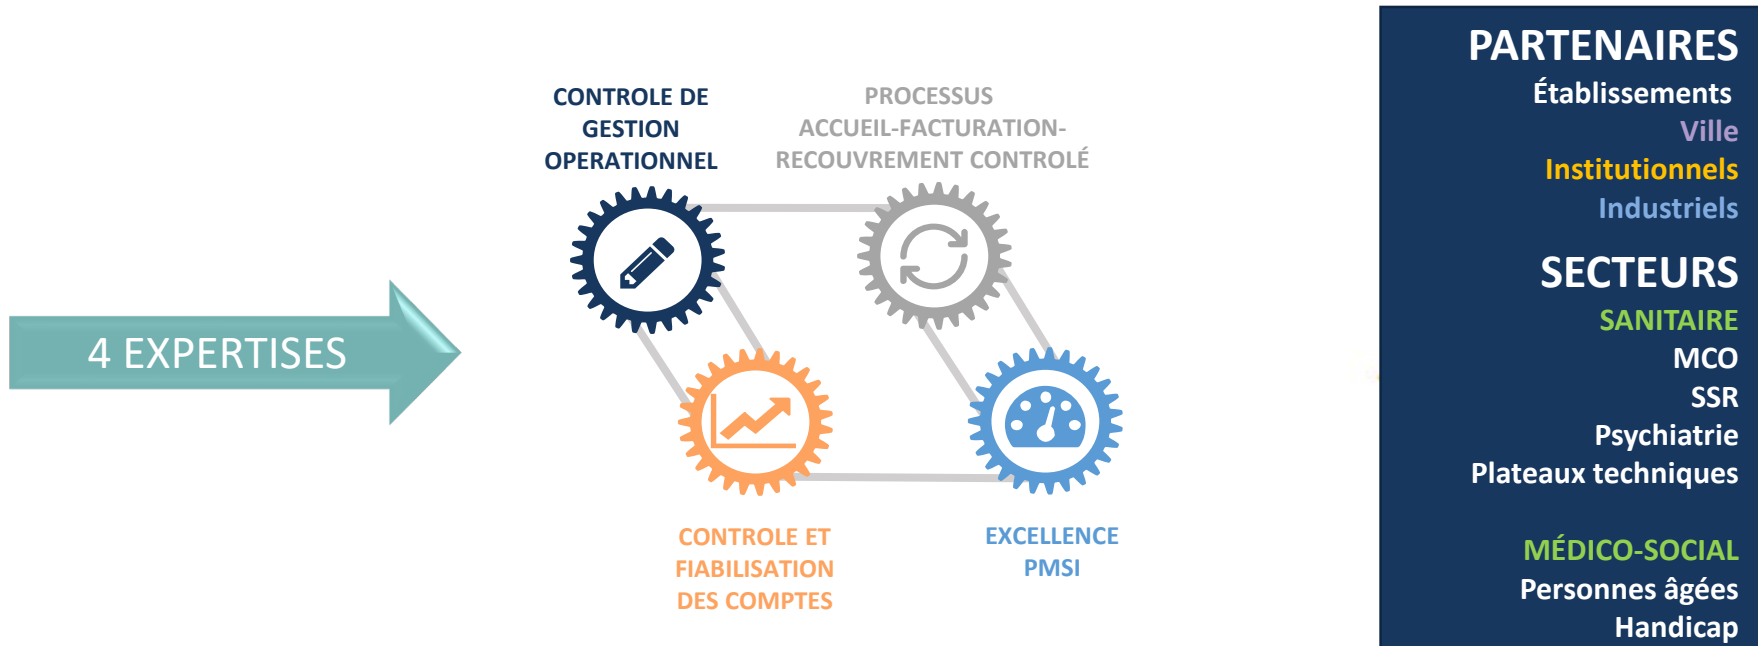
4 EXPERTISES

CONTROLE DE GESTION OPERATIONNEL

PROCESSUS ACCUEIL-FACTURATION-RECOUVREMENT CONTROLÉ

CONTROLE ET FIABILISATION DES COMPTES

EXCELLENCE PMSI

PARTENAIRES
Établissements
Ville
Institutionnels
Industriels

SECTEURS
SANITAIRE
MCO
SSR
Psychiatrie
Plateaux techniques

MÉDICO-SOCIAL
Personnes âgées
Handicap